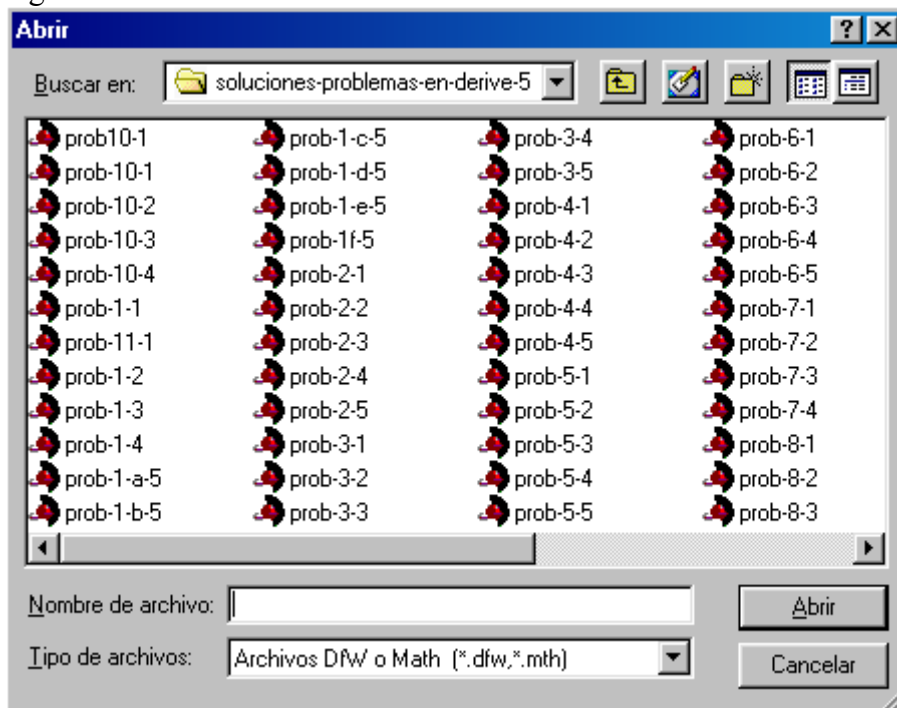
Abrir

?

Buscar en: soluciones-problemas-en-derive-5

prob10-1
prob-10-1
prob-10-2
prob-10-3
prob-10-4
prob-1-1
prob-11-1
prob-1-2
prob-1-3
prob-1-4
prob-1-a-5
prob-1-b-5

prob-1-c-5
prob-1-d-5
prob-1-e-5
prob-1f-5
prob-2-1
prob-2-2
prob-2-3
prob-2-4
prob-2-5
prob-3-1
prob-3-2
prob-3-3

prob-3-4
prob-3-5
prob-4-1
prob-4-2
prob-4-3
prob-4-4
prob-4-5
prob-5-1
prob-5-2
prob-5-3
prob-5-4
prob-5-5

prob-6-1
prob-6-2
prob-6-3
prob-6-4
prob-6-5
prob-7-1
prob-7-2
prob-7-3
prob-7-4
prob-8-1
prob-8-2
prob-8-3

Nombre de archivo:

Abrir

Tipo de archivos: Archivos DfW o Math (*.dfw,*.mth)

Cancelar